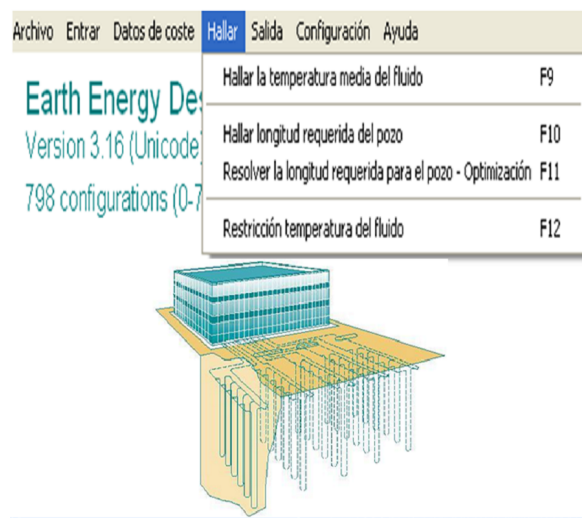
Archivo Entrar Datos de coste Hallar Salida Configuración Ayuda

Hallar la temperatura media del fluido F9

Hallar longitud requerida del pozo F10

Resolver la longitud requerida para el pozo - Optimización F11

Restricción temperatura del fluido F12

Earth Energy Des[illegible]

Version 3.16 (Unicode)

798 configurations (0-7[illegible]